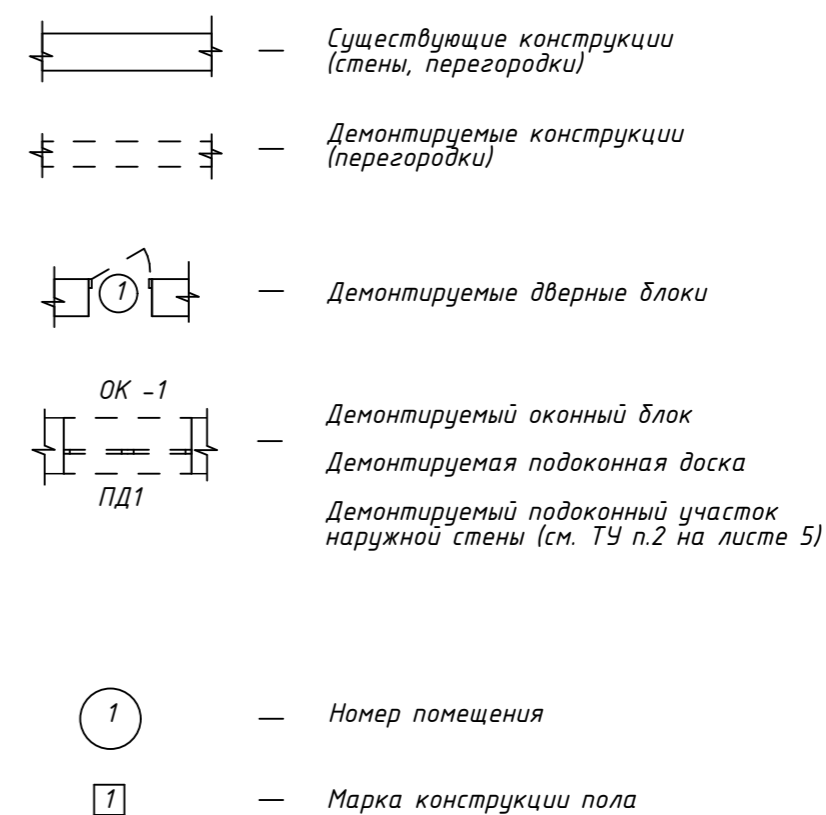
— Существующие конструкции (стены, перегородки)

— Демонтируемые конструкции (перегородки)

1 — Демонтируемые дверные блоки

ОК -1

ПД1

— Демонтируемый оконный блок

Демонтируемая подоконная доска

Демонтируемый подоконный участок наружной стены (см. ТУ п.2 на листе 5)

1 — Номер помещения

1 — Марка конструкции пола